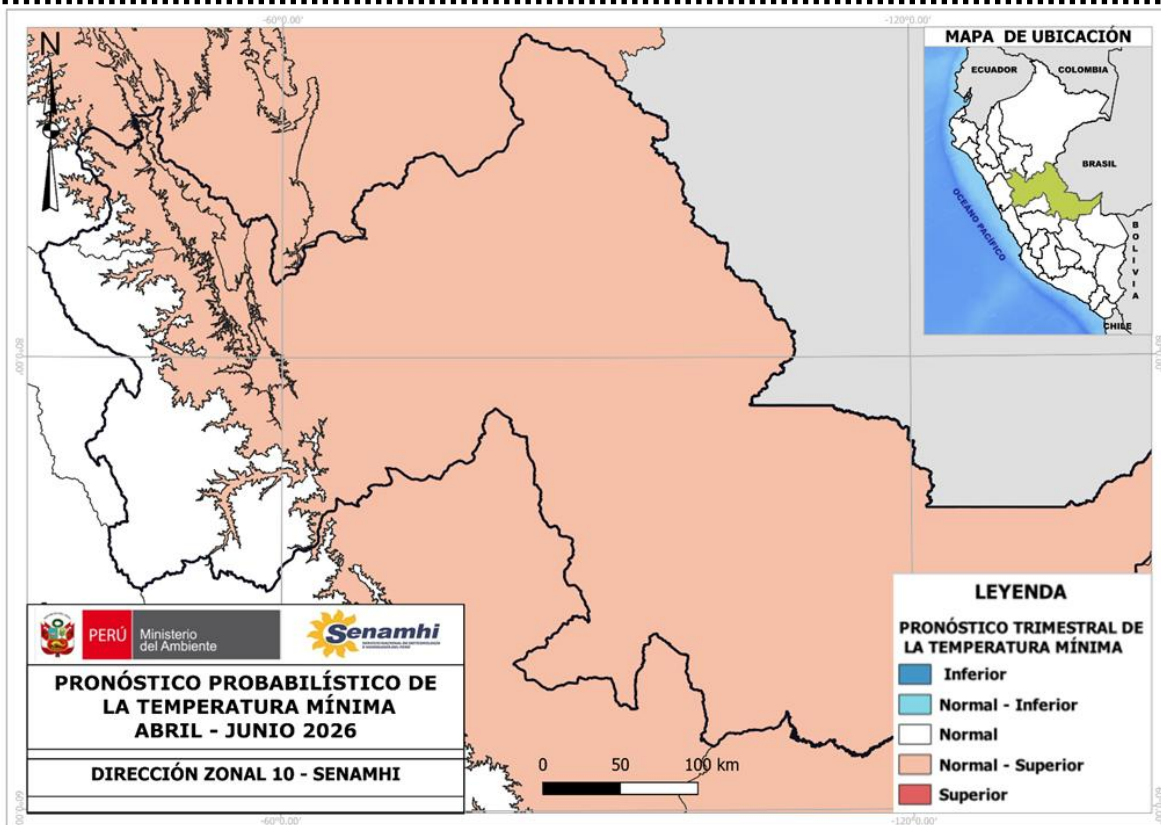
-60°0.00'
-120°0.00'

N

MAPA DE UBICACIÓN
ECUADOR
COLOMBIA
BRASIL
OCEANO PACIFICO
BOLIVIA
CHILE

80°0.00'
80°0.00'

PERÚ Ministerio del Ambiente
Senamhi

PRONÓSTICO PROBABILÍSTICO DE LA TEMPERATURA MÍNIMA
ABRIL - JUNIO 2026

DIRECCIÓN ZONAL 10 - SENAMHI

0 50 100 km

LEYENDA
PRONÓSTICO TRIMESTRAL DE LA TEMPERATURA MÍNIMA
Inferior
Normal - Inferior
Normal
Normal - Superior
Superior

-60°0.00'
-120°0.00'
60°0.00'